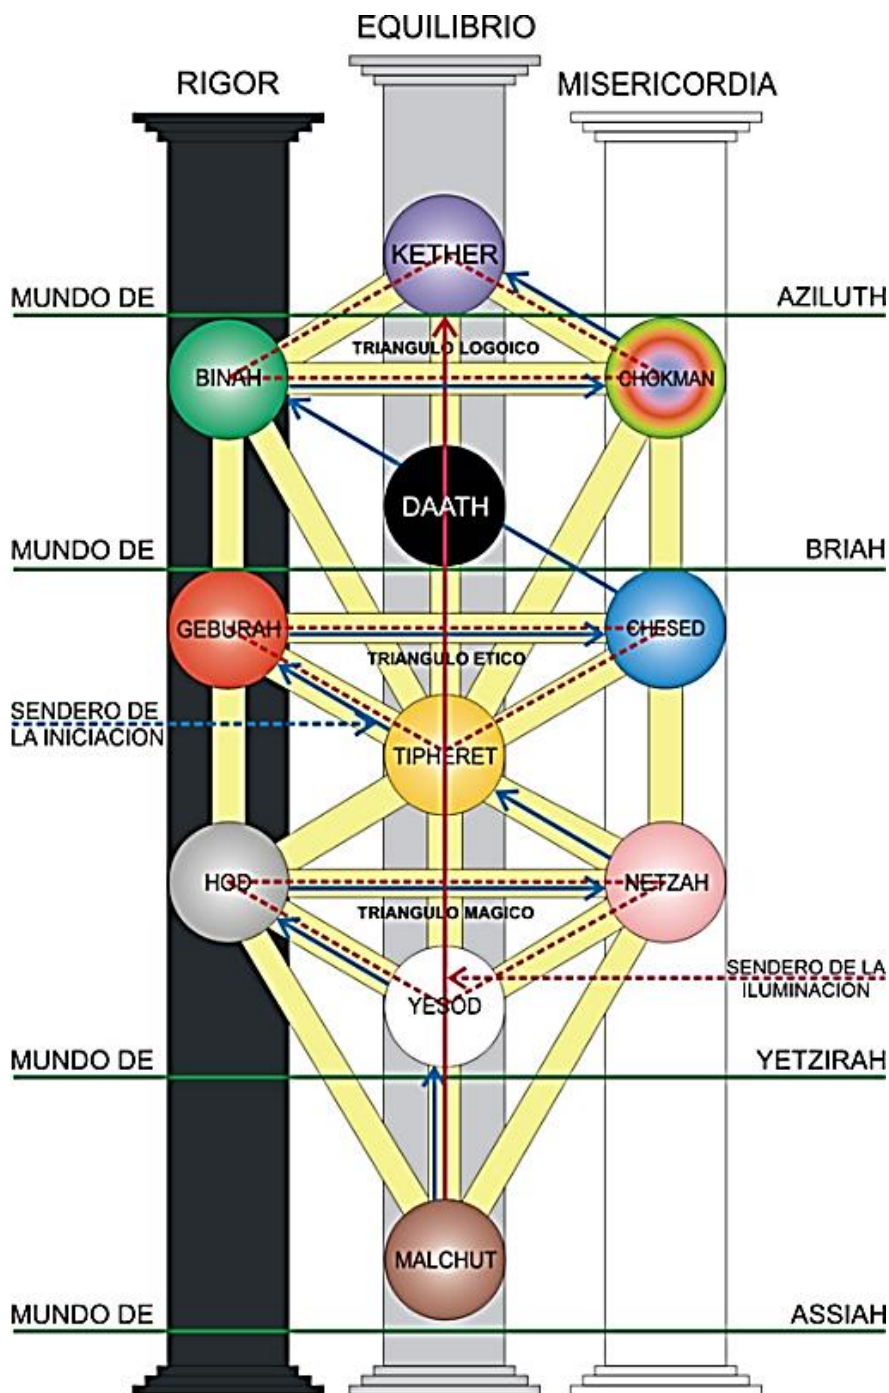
EQUILIBRIO

RIGOR

MISERICORDIA

KETHER

MUNDO DE

AZILUTH

TRIANGULO LOGOICO

BINAH

CHOKMAN

DAATH

MUNDO DE

BRIAH

GEBURAH

CHESED

TRIANGULO ETICO

SENDERO DE LA INICIACION

TIPHERET

HOD

NETZAH

TRIANGULO MAGICO

SENDERO DE LA ILUMINACION

YESOD

MUNDO DE

YETZIRAH

MALCHUT

MUNDO DE

ASSIAH